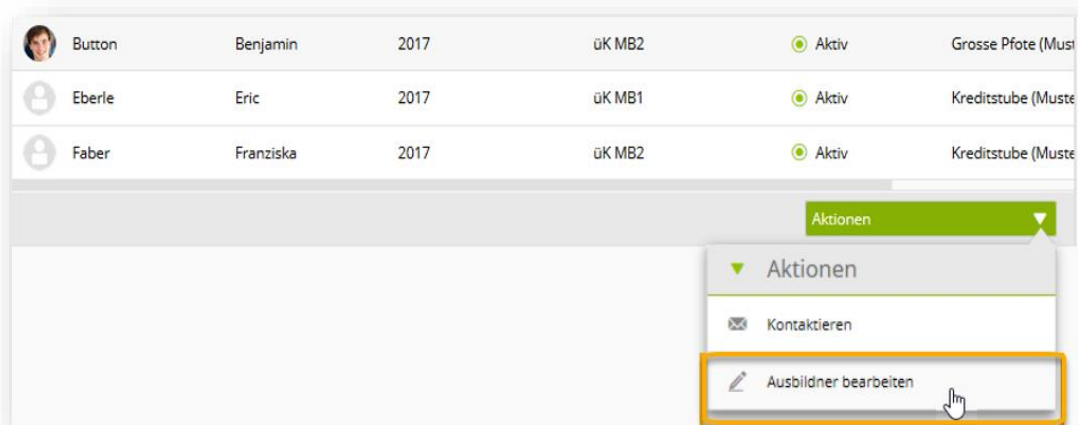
| Button | Benjamin | 2017 | üK MB2 | Aktiv | Grosse Pfote (Must |
|---|---|---|---|---|---|
| Eberle | Eric | 2017 | üK MB1 | Aktiv | Kreditstube (Muste |
| Faber | Franziska | 2017 | üK MB2 | Aktiv | Kreditstube (Muste |

Aktionen

Aktionen

Kontaktieren

Ausbildner bearbeiten